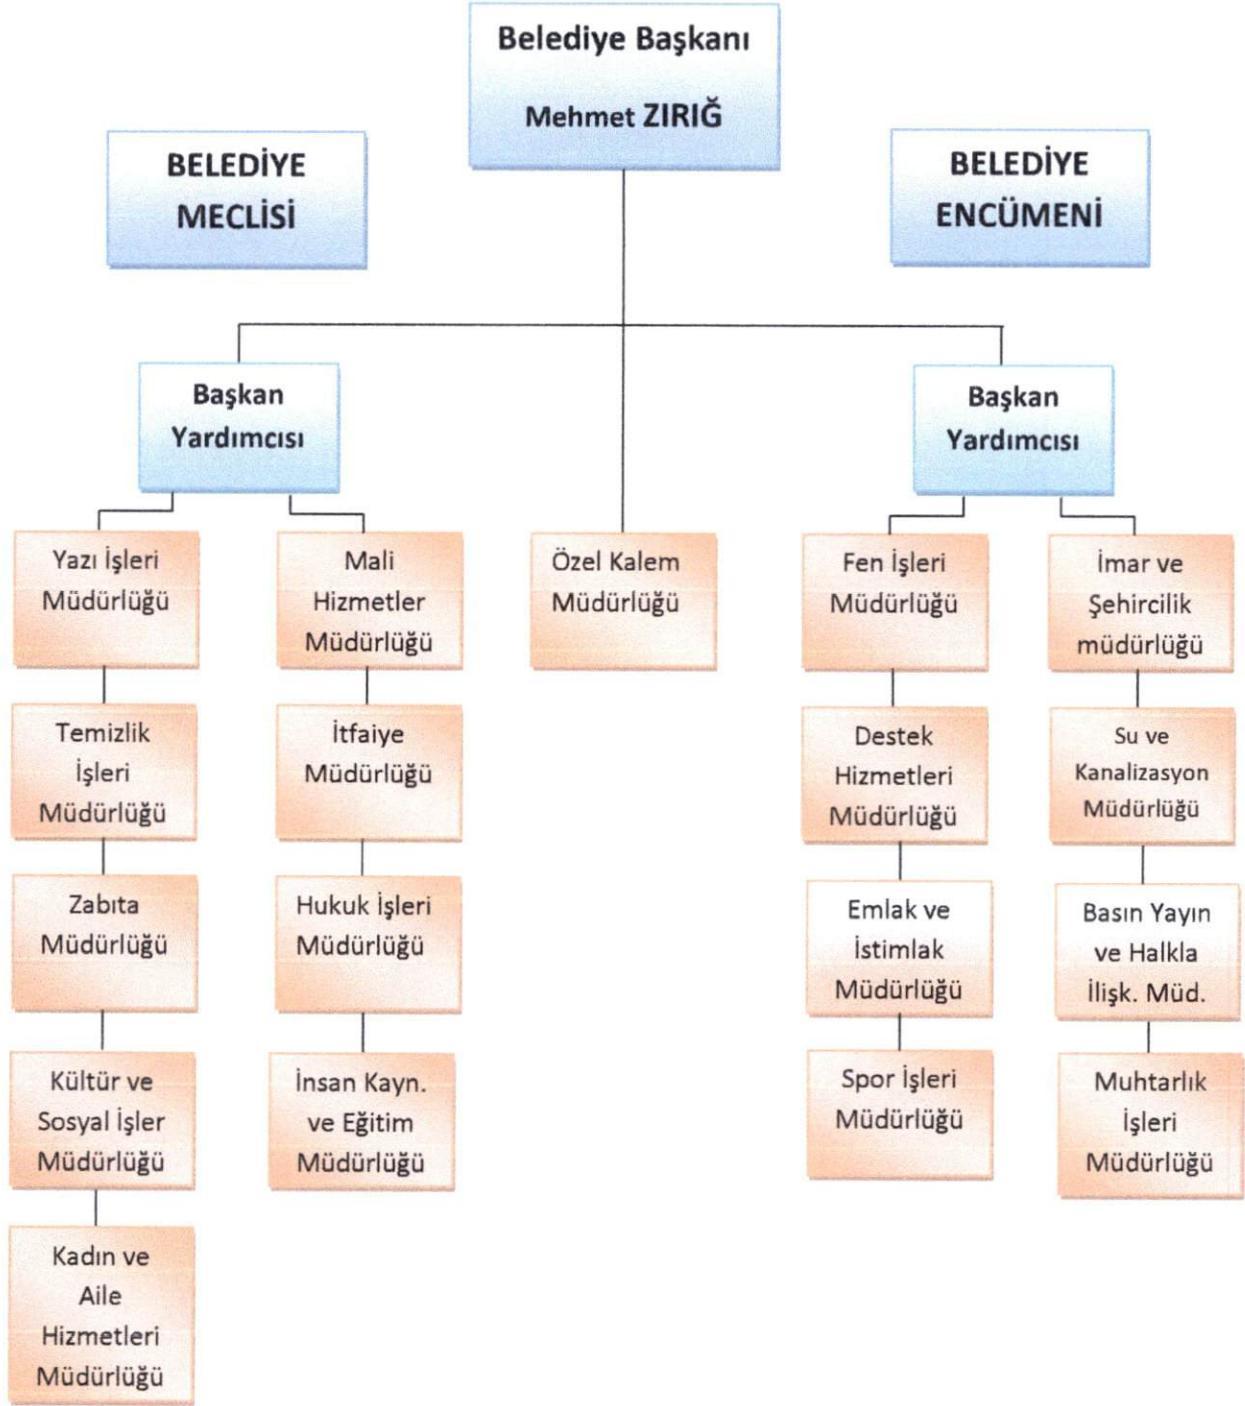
Belediye Başkanı
Mehmet ZIRIĞ

BELEDİYE MECLİSİ

BELEDİYE ENCÜMENİ

Başkan Yardımcısı

Başkan Yardımcısı

Yazı İşleri Müdürlüğü

Temizlik İşleri Müdürlüğü

Zabıta Müdürlüğü

Kültür ve Sosyal İşler Müdürlüğü

Kadın ve Aile Hizmetleri Müdürlüğü

Mali Hizmetler Müdürlüğü

İtfaiye Müdürlüğü

Hukuk İşleri Müdürlüğü

İnsan Kayn. ve Eğitim Müdürlüğü

Özel Kalem Müdürlüğü

Fen İşleri Müdürlüğü

Destek Hizmetleri Müdürlüğü

Emlak ve İstimlak Müdürlüğü

Spor İşleri Müdürlüğü

İmar ve Şehircilik müdürlüğü

Su ve Kanalizasyon Müdürlüğü

Basın Yayın ve Halkla İlişk. Müd.

Muhtarlık İşleri Müdürlüğü